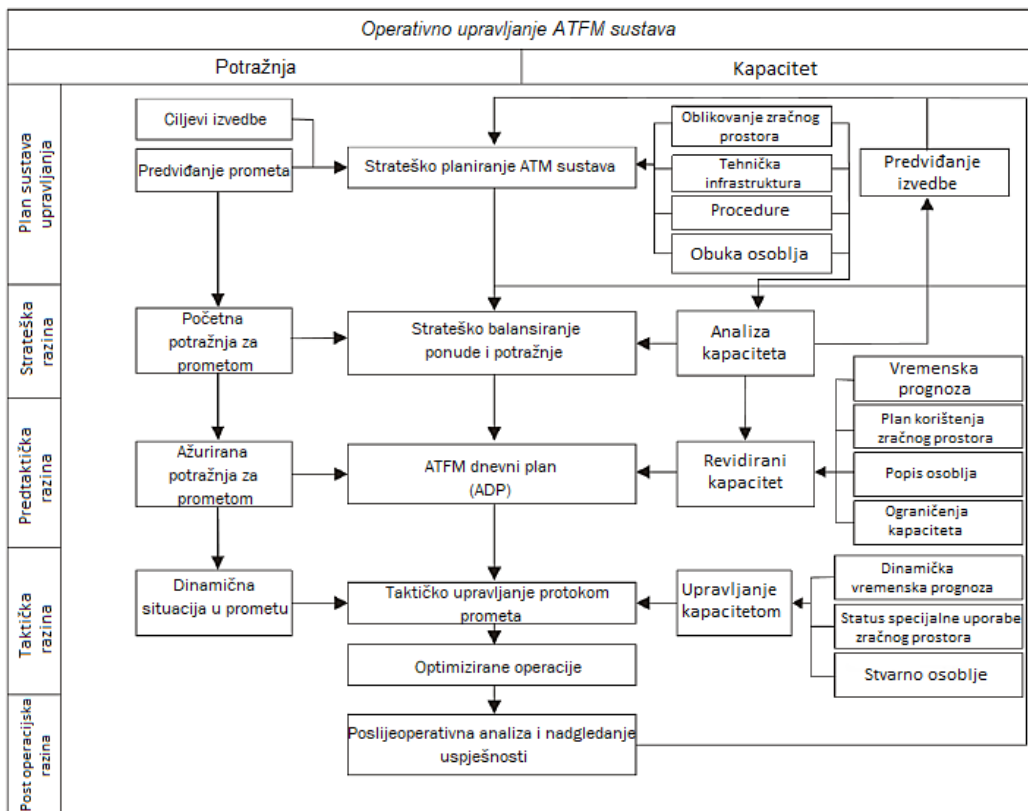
Operativno upravljanje ATFM sustava

Potražnja

Kapacitet

Plan sustava upravljanja

Ciljevi izvedbe

Predviđanje prometa

Strateško planiranje ATM sustava

Oblikovanje zračnog prostora

Tehnička infrastruktura

Procedure

Obuka osoblja

Predviđanje izvedbe

Strateška razina

Početna potražnja za prometom

Strateško balansiranje ponude i potražnje

Analiza kapaciteta

Predtaktička razina

Vremenska prognoza

Plan korištenja zračnog prostora

Popis osoblja

Ograničenja kapaciteta

Ažurirana potražnja za prometom

ATFM dnevni plan (ADP)

Revidirani kapacitet

Taktička razina

Dinamična situacija u prometu

Taktičko upravljanje protokom prometa

Upravljanje kapacitetom

Dinamička vremenska prognoza

Status specijalne uporabe zračnog prostora

Stvarno osoblje

Optimizirane operacije

Post operacijska razina

Poslijeoperativna analiza i nadgledanje uspješnosti